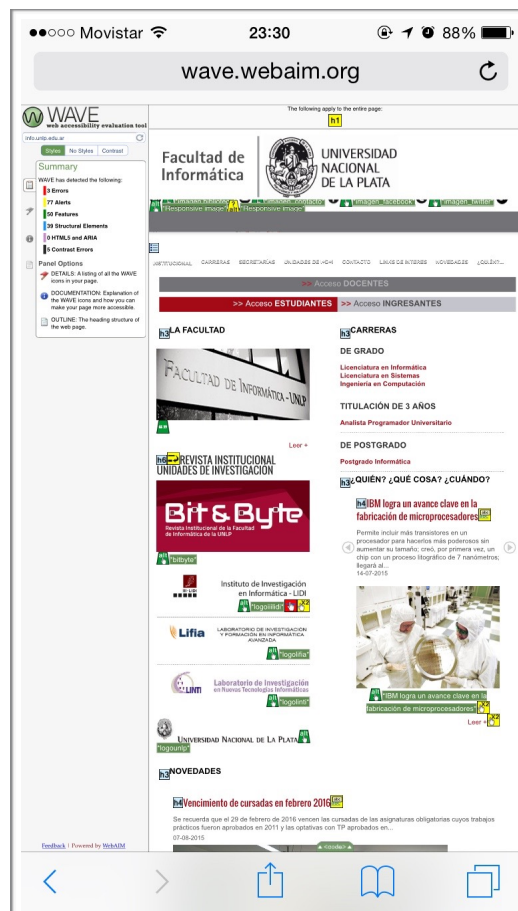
●●○○○ Movistar 23:30 88%

wave.webaim.org

WAVE web accessibility evaluation tool

info.unlp.edu.ar

Styles No Styles Contrast

Summary

WAVE has detected the following:

3 Errors

77 Alerts

50 Features

39 Structural Elements

0 HTML5 and ARIA

5 Contrast Errors

Panel Options

DETAILS: A listing of all the WAVE icons in your page.

DOCUMENTATION: Explanation of the WAVE icons and how you can make your page more accessible.

OUTLINE: The heading structure of the web page.

Feedback | Powered by WebAIM

The following apply to the entire page:

h1

Facultad de Informática

UNIVERSIDAD NACIONAL DE LA PLATA

"Responsive image" "Responsive image"

INSTITUCIONAL CARRERAS SECRETARIAS UNIDADES DE I+D+I CONTACTO LINKS DE INTERES NOVEDADES ¿QUIÉN?...

>> Acceso DOCENTES

>> Acceso ESTUDIANTES >> Acceso INGRESANTES

h3 LA FACULTAD

FACULTAD DE INFORMÁTICA - UNLP

Leer +

h6 REVISTA INSTITUCIONAL UNIDADES DE INVESTIGACION

Bit & Byte

Revista Institucional de la Facultad de Informática de la UNLP

"bitbyte"

Instituto de Investigación en Informática - LIDI

"logolidi"

Lifia LABORATORIO DE INVESTIGACIÓN Y FORMACIÓN EN INFORMÁTICA AVANZADA

"logolifia"

LINTI Laboratorio de Investigación en Nuevas Tecnologías Informáticas

"logolinti"

UNIVERSIDAD NACIONAL DE LA PLATA

"logounlp"

h3 CARRERAS

DE GRADO

Licenciatura en Informática

Licenciatura en Sistemas

Ingeniería en Computación

TITULACIÓN DE 3 AÑOS

Analista Programador Universitario

DE POSTGRADO

Postgrado Informática

h3 ¿QUIÉN? ¿QUÉ COSA? ¿CUÁNDO?

h4 IBM logra un avance clave en la fabricación de microprocesadores

Permite incluir más transistores en un procesador para hacerlos más poderosos sin aumentar su tamaño; creó, por primera vez, un chip con un proceso litográfico de 7 nanómetros; llegará al...

14-07-2015

"IBM logra un avance clave en la fabricación de microprocesadores"

Leer +

h3 NOVEDADES

h4 Vencimiento de cursadas en febrero 2016

Se recuerda que el 29 de febrero de 2016 vencen las cursadas de las asignaturas obligatorias cuyos trabajos prácticos fueron aprobados en 2011 y las optativas con TP aprobados en...

07-08-2015